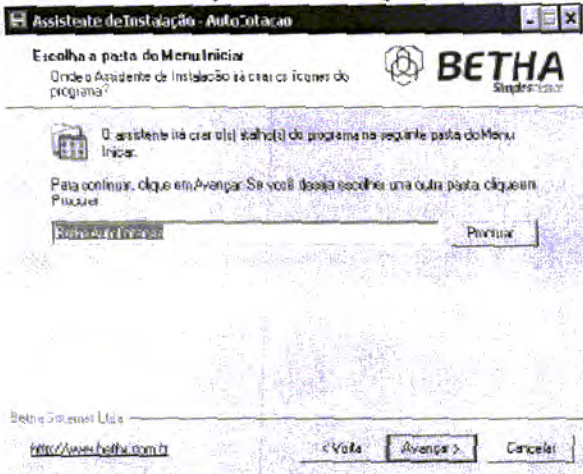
Assistente de Instalação - AutoCotação

Escolha a pasta do Menu Iniciar
Onde o Assistente de Instalação irá criar os ícones do programa?

BETHA
Simples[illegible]

O assistente irá criar o(s) atalho(s) do programa na seguinte pasta do Menu Iniciar.

Para continuar, clique em Avançar. Se você desejar escolher uma outra pasta, clique em Procurar.

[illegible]

Procurar

Betha Sistemas Ltda

http://www.betha.com.br

< Volta

Avançar >

Cancelar